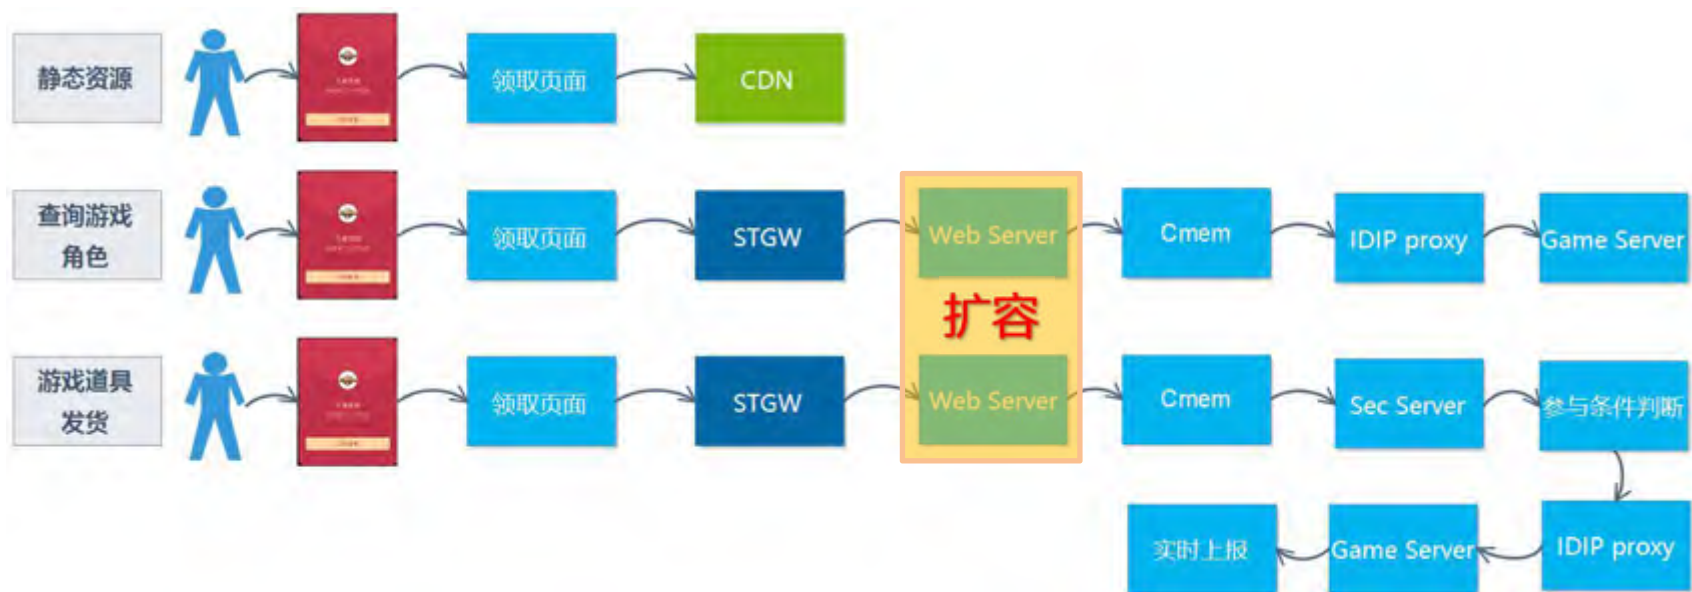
静态资源

领取页面

CDN

查询游戏角色

领取页面

STGW

Web Server

Cmem

IDIP proxy

Game Server

扩容

游戏道具发货

领取页面

STGW

Web Server

Cmem

Sec Server

参与条件判断

IDIP proxy

Game Server

实时上报